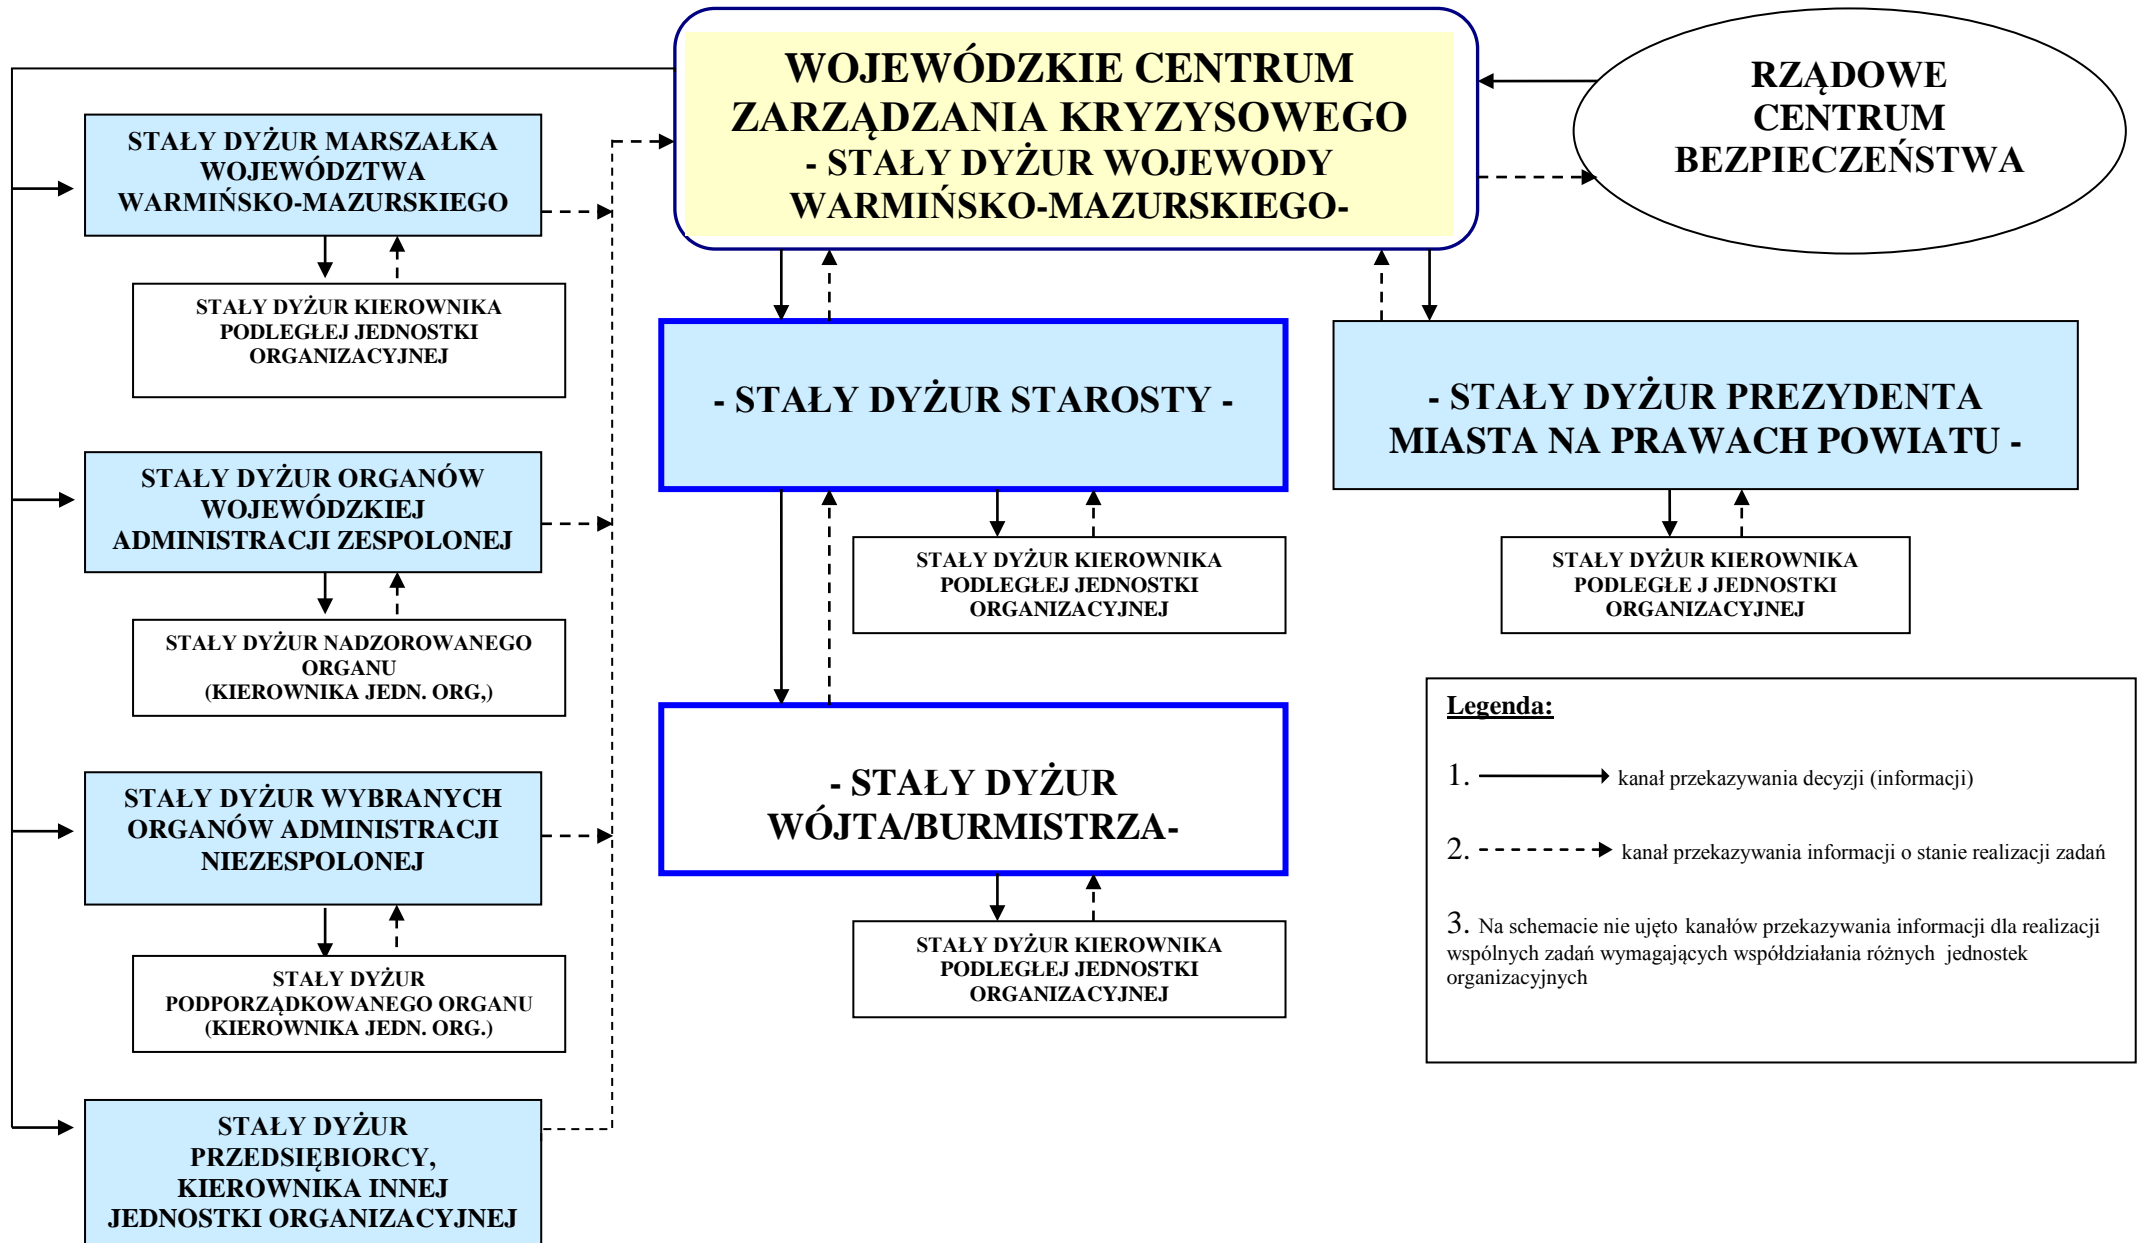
WOJEWÓDZKIE CENTRUM ZARZĄDZANIA KRYZYSOWEGO
- STAŁY DYŻUR WOJEWODY WARMIŃSKO-MAZURSKIEGO-

RZĄDOWE CENTRUM BEZPIECZEŃSTWA

STAŁY DYŻUR MARSZAŁKA WOJEWÓDZTWA WARMIŃSKO-MAZURSKIEGO

STAŁY DYŻUR KIEROWNIKA PODLEGŁEJ JEDNOSTKI ORGANIZACYJNEJ

STAŁY DYŻUR ORGANÓW WOJEWÓDZKIEJ ADMINISTRACJI ZESPOLONEJ

STAŁY DYŻUR NADZOROWANEGO ORGANU (KIEROWNIKA JEDN. ORG,)

STAŁY DYŻUR WYBRANYCH ORGANÓW ADMINISTRACJI NIEZESPOLONEJ

STAŁY DYŻUR PODPORZĄDKOWANEGO ORGANU (KIEROWNIKA JEDN. ORG.)

STAŁY DYŻUR PRZEDSIĘBIORCY, KIEROWNIKA INNEJ JEDNOSTKI ORGANIZACYJNEJ

- STAŁY DYŻUR STAROSTY -

STAŁY DYŻUR KIEROWNIKA PODLEGŁEJ JEDNOSTKI ORGANIZACYJNEJ

- STAŁY DYŻUR WÓJTA/BURMISTRZA-

STAŁY DYŻUR KIEROWNIKA PODLEGŁEJ JEDNOSTKI ORGANIZACYJNEJ

- STAŁY DYŻUR PREZYDENTA MIASTA NA PRAWACH POWIATU -

STAŁY DYŻUR KIEROWNIKA PODLEGŁE J JEDNOSTKI ORGANIZACYJNEJ

Legenda:

1. kanał przekazywania decyzji (informacji)

2. kanał przekazywania informacji o stanie realizacji zadań

3. Na schemacie nie ujęto kanałów przekazywania informacji dla realizacji wspólnych zadań wymagających współdziałania różnych jednostek organizacyjnych